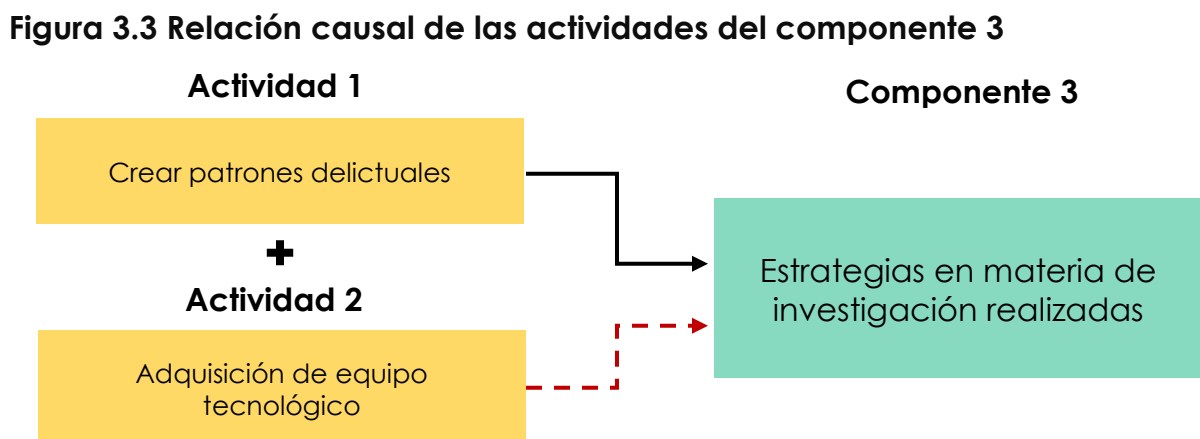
Figura 3.3 Relación causal de las actividades del componente 3

Actividad 1

Crear patrones delictuales

+

Actividad 2

Adquisición de equipo tecnológico

Componente 3

Estrategias en materia de investigación realizadas